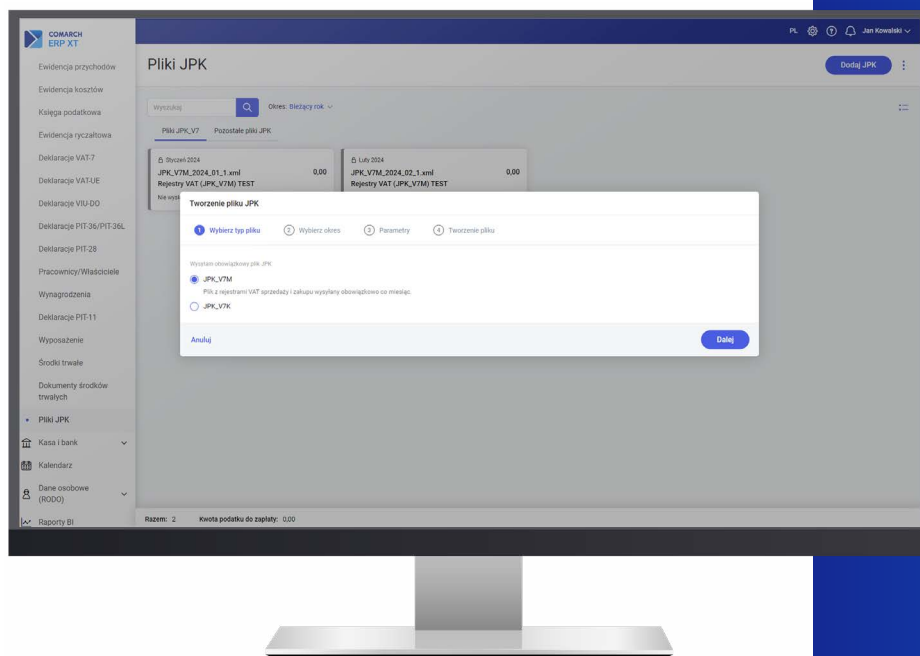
COMARCH
ERP XT

PL Jan Kowalski

Ewidencja przychodów
Ewidencja kosztów
Księga podatkowa
Ewidencja ryczałtowa
Deklaracje VAT-7
Deklaracje VAT-UE
Deklaracje VIU-DO
Deklaracje PIT-36/PIT-36L
Deklaracje PIT-28
Pracownicy/Właściciele
Wynagrodzenia
Deklaracje PIT-11
Wyposażenie
Środki trwałe
Dokumenty środków trwałych
Pliki JPK
Kasa i bank
Kalendarz
Dane osobowe (RODO)
Raporty BI

Pliki JPK

Dodaj JPK

Wyszukaj
Okres: Bieżący rok

Pliki JPK_V7
Pozostałe pliki JPK

Styczeń 2024
JPK_V7M_2024_01_1.xml 0,00
Rejestry VAT (JPK_V7M) TEST
Nie wysł

Luty 2024
JPK_V7M_2024_02_1.xml 0,00
Rejestry VAT (JPK_V7M) TEST

Tworzenie pliku JPK

1 Wybierz typ pliku
2 Wybierz okres
3 Parametry
4 Tworzenie pliku

Wysyłam obowiązkowy plik JPK
JPK_V7M
Plik z rejestrami VAT sprzedaży i zakupu wysyłany obowiązkowo co miesiąc.
JPK_V7K

Anuluj
Dalej

Razem: 2
Kwota podatku do zapłaty: 0,00